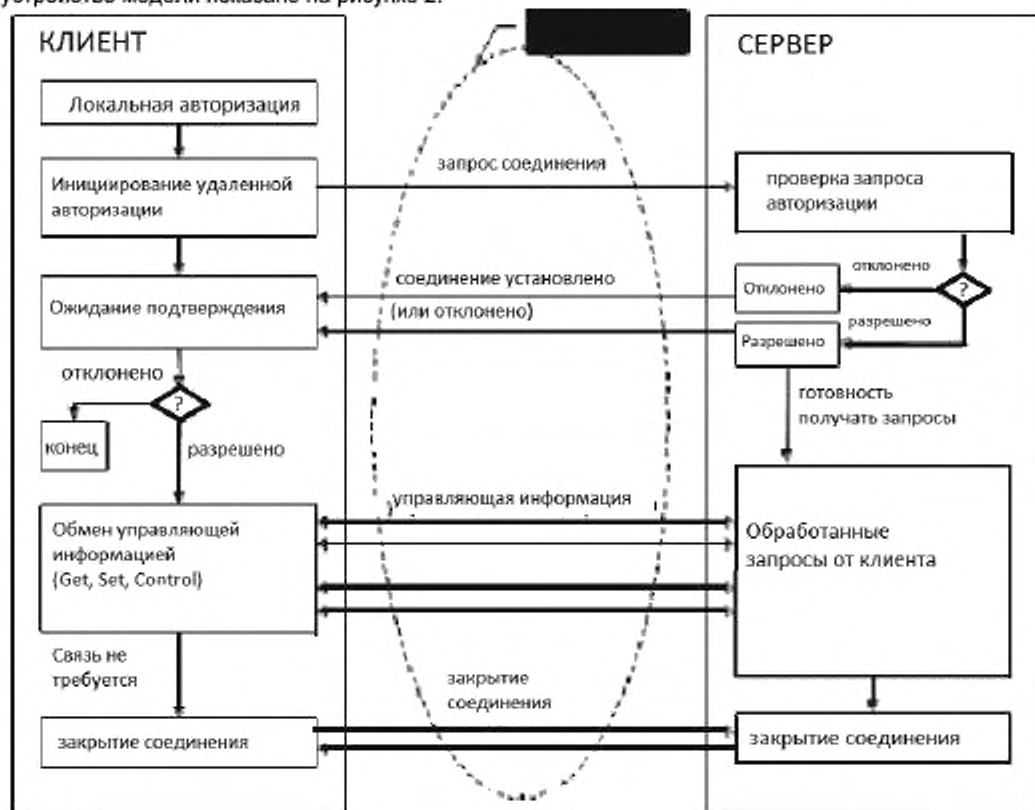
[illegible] устройство модели показано на рисунке 2.

КЛИЕНТ

СЕРВЕР

Локальная авторизация

запрос соединения

Инициирование удаленной авторизации

проверка запроса авторизации

отклонено

соединение установлено

(или отклонено)

Отклонено

?

Ожидание подтверждения

разрешено

Разрешено

отклонено

?

готовность получать запросы

конец

разрешено

управляющая информация

Обмен управляющей информацией (Get, Set, Control)

Обработанные запросы от клиента

Связь не требуется

закрытие соединения

закрытие соединения

закрытие соединения